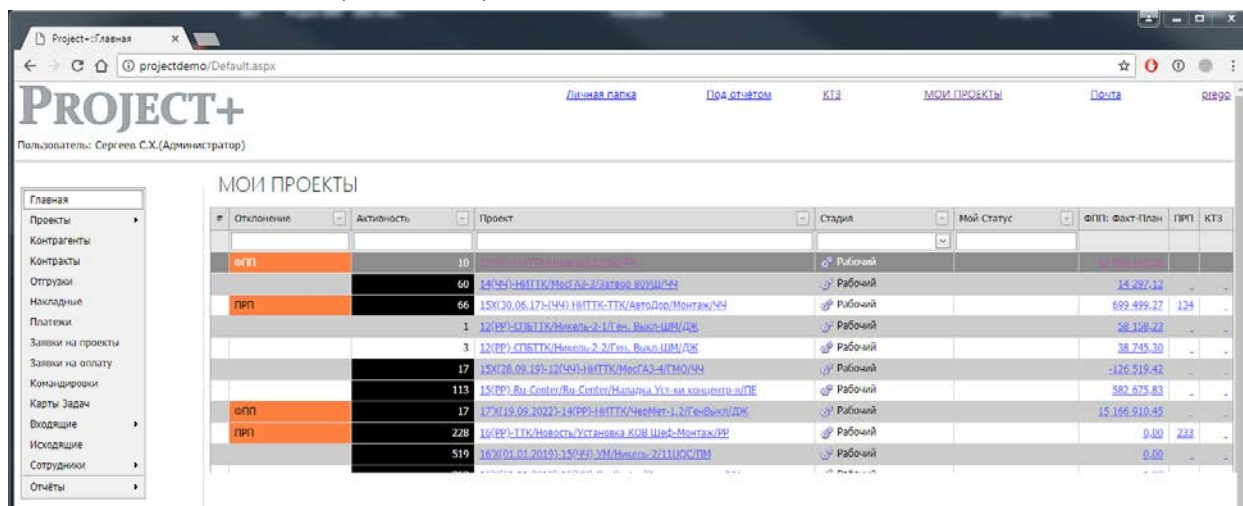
Project+:Главная ×

projectdemo/Default.aspx

PROJECT+

Личная папка Под отчётом КТЗ МОИ ПРОЕКТЫ Почта prego

Пользователь: Сергеев С.Х.(Администратор)

Главная
Проекты
Контрагенты
Контракты
Отгрузки
Накладные
Платежи
Заявки на проекты
Заявки на оплату
Командировки
Карты Задач
Входящие
Исходящие
Сотрудники
Отчёты

МОИ ПРОЕКТЫ

| # | Отклонение | Активность | Проект | Стадия | Мой Статус | ФПП: Факт-План | ПРП | КТЗ |
|---|---|---|---|---|---|---|---|---|
| | ФПП | 10 | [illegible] | Рабочий | | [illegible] | | |
| | | 60 | 14(ЧЧ)-НИТТК/МосГАЗ-2/Затвор ВОУШ/ЧЧ | Рабочий | | 14 297,12 | | |
| | ПРП | 66 | 15Х(30.06.17)-(ЧЧ) НИТТК-ТТК/АвтоДор/Монтаж/ЧЧ | Рабочий | | 699 499,27 | 134 | |
| | | 1 | 12(РР)-СПБТТК/Никель-2-1/Ген. Выкл-ШМ/ДЖ | Рабочий | | 58 158,23 | | |
| | | 3 | 12(РР)-СПБТТК/Никель-2-2/Ген. Выкл-ШМ/ДЖ | Рабочий | | 38 745,30 | | |
| | | 17 | 15Х(28.09.19)-12(ЧЧ)-НИТТК/МосГАЗ-4/ГМО/ЧЧ | Рабочий | | -126 519,42 | | |
| | | 113 | 15(РР)-Ru-Center/Ru-Center/Наладка Уст-ки концентр-я/ПЕ | Рабочий | | 582 675,83 | | |
| | ФПП | 17 | 17Х(19.09.2022)-14(РР)-НИТТК/ЧерМет-1.2/ГенВыкл/ДЖ | Рабочий | | 15 166 910,45 | | |
| | ПРП | 228 | 16(РР)-ТТК/Новость/Установка КОВ Шеф-Монтаж/РР | Рабочий | | 0,00 | 233 | |
| | | 519 | 16Х(01.01.2019)-15(ЧЧ)-УМ/Никель-2/11ШОС/ПМ | Рабочий | | 0,00 | | |